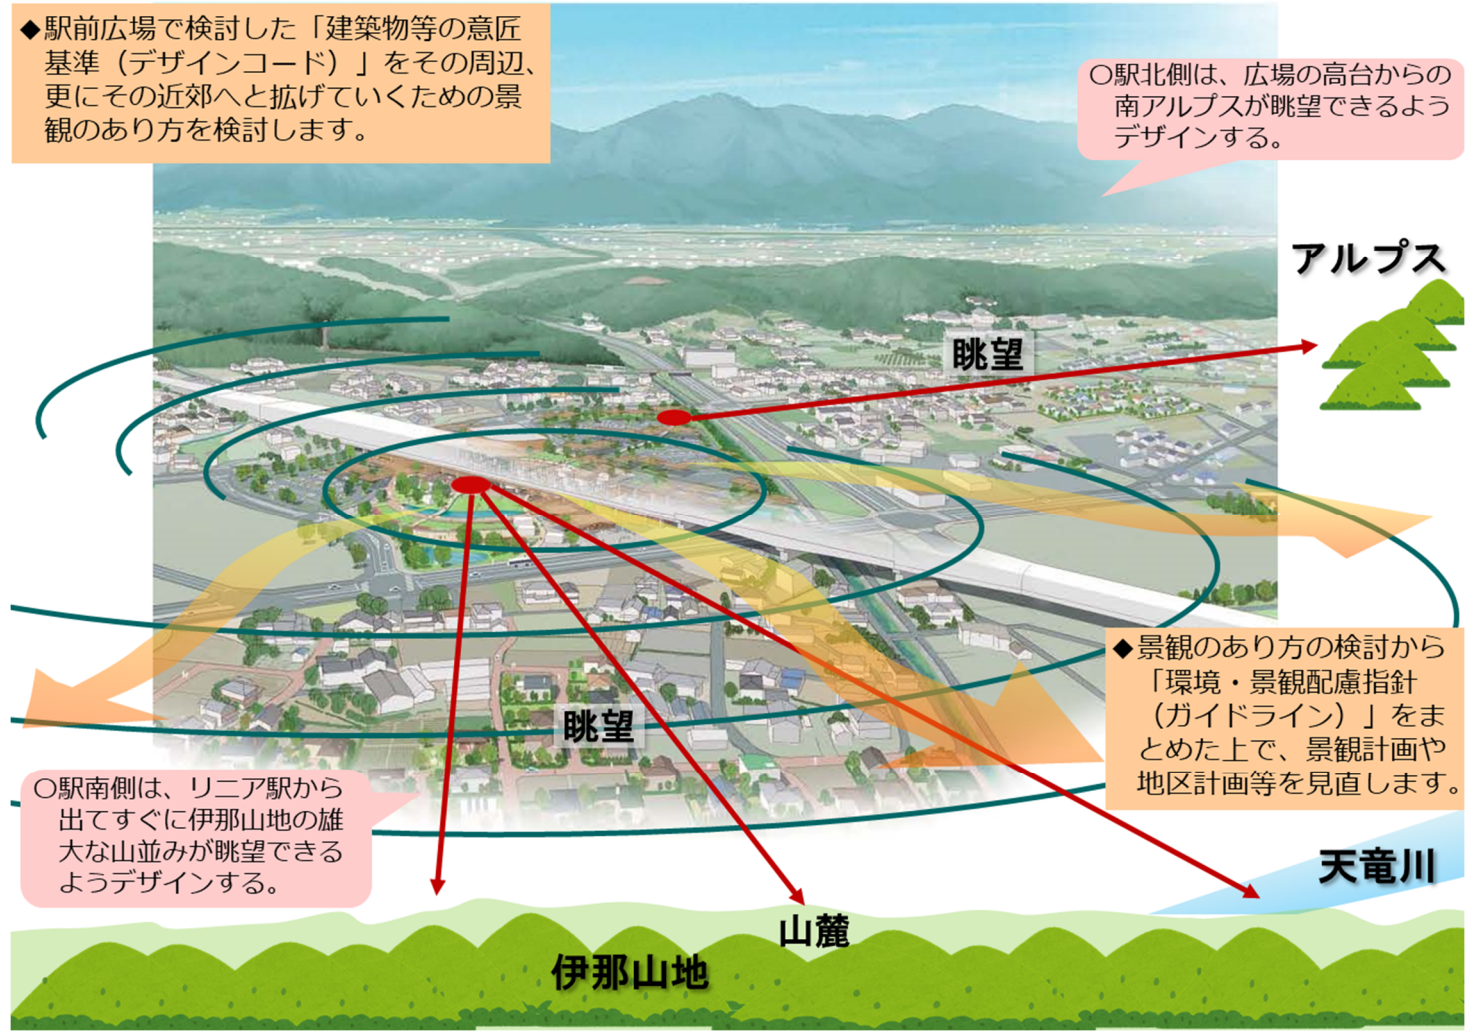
◆駅前広場で検討した「建築物等の意匠基準（デザインコード）」をその周辺、更にその近郊へと拡げていくための景観のあり方を検討します。

○駅北側は、広場の高台からの南アルプスが眺望できるようデザインする。

アルプス

眺望

◆景観のあり方の検討から「環境・景観配慮指針（ガイドライン）」をまとめた上で、景観計画や地区計画等を見直します。

眺望

○駅南側は、リニア駅から出てすぐに伊那山地の雄大な山並みが眺望できるようデザインする。

天竜川

山麓

伊那山地